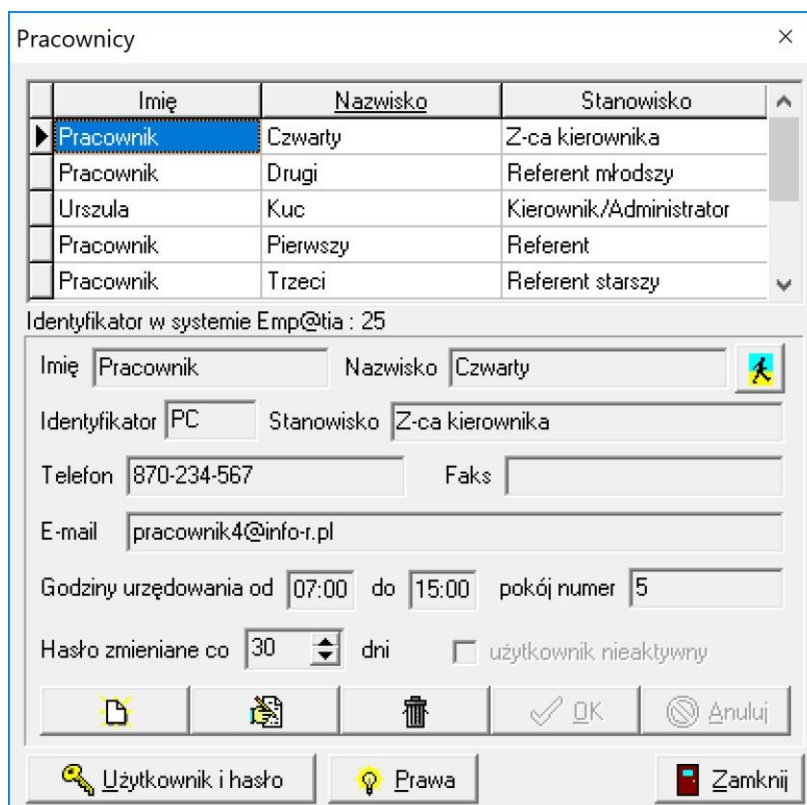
Pracownicy ×

| Imię | Nazwisko | Stanowisko |
|---|---|---|
| Pracownik | Czwarty | Z-ca kierownika |
| Pracownik | Drugi | Referent młodszy |
| Urszula | Kuc | Kierownik/Administrator |
| Pracownik | Pierwszy | Referent |
| Pracownik | Trzeci | Referent starszy |

Identyfikator w systemie Emp@tia : 25

Imię Pracownik Nazwisko Czwarty

Identyfikator PC Stanowisko Z-ca kierownika

Telefon 870-234-567 Faks

E-mail pracownik4@info-r.pl

Godziny urzędowania od 07:00 do 15:00 pokój numer 5

Hasło zmieniane co 30 dni użytkownik nieaktywny

OK Anuluj

Użytkownik i hasło Prawa Zamknij